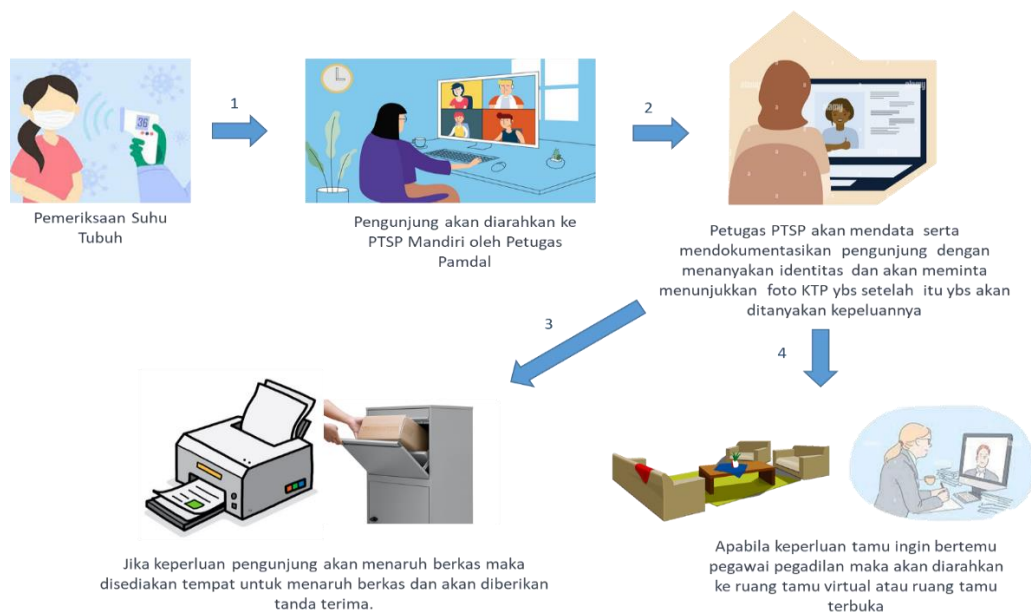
Pemeriksaan Suhu Tubuh

1

Pengunjung akan diarahkan ke PTSP Mandiri oleh Petugas Pamdal

2

Petugas PTSP akan mendata serta mendokumentasikan pengunjung dengan menanyakan identitas dan akan meminta menunjukkan foto KTP ybs setelah itu ybs akan ditanyakan kepeluannya

3

4

Jika keperluan pengunjung akan menaruh berkas maka disediakan tempat untuk menaruh berkas dan akan diberikan tanda terima.

Apabila keperluan tamu ingin bertemu pegawai pegadilan maka akan diarahkan ke ruang tamu virtual atau ruang tamu terbuka